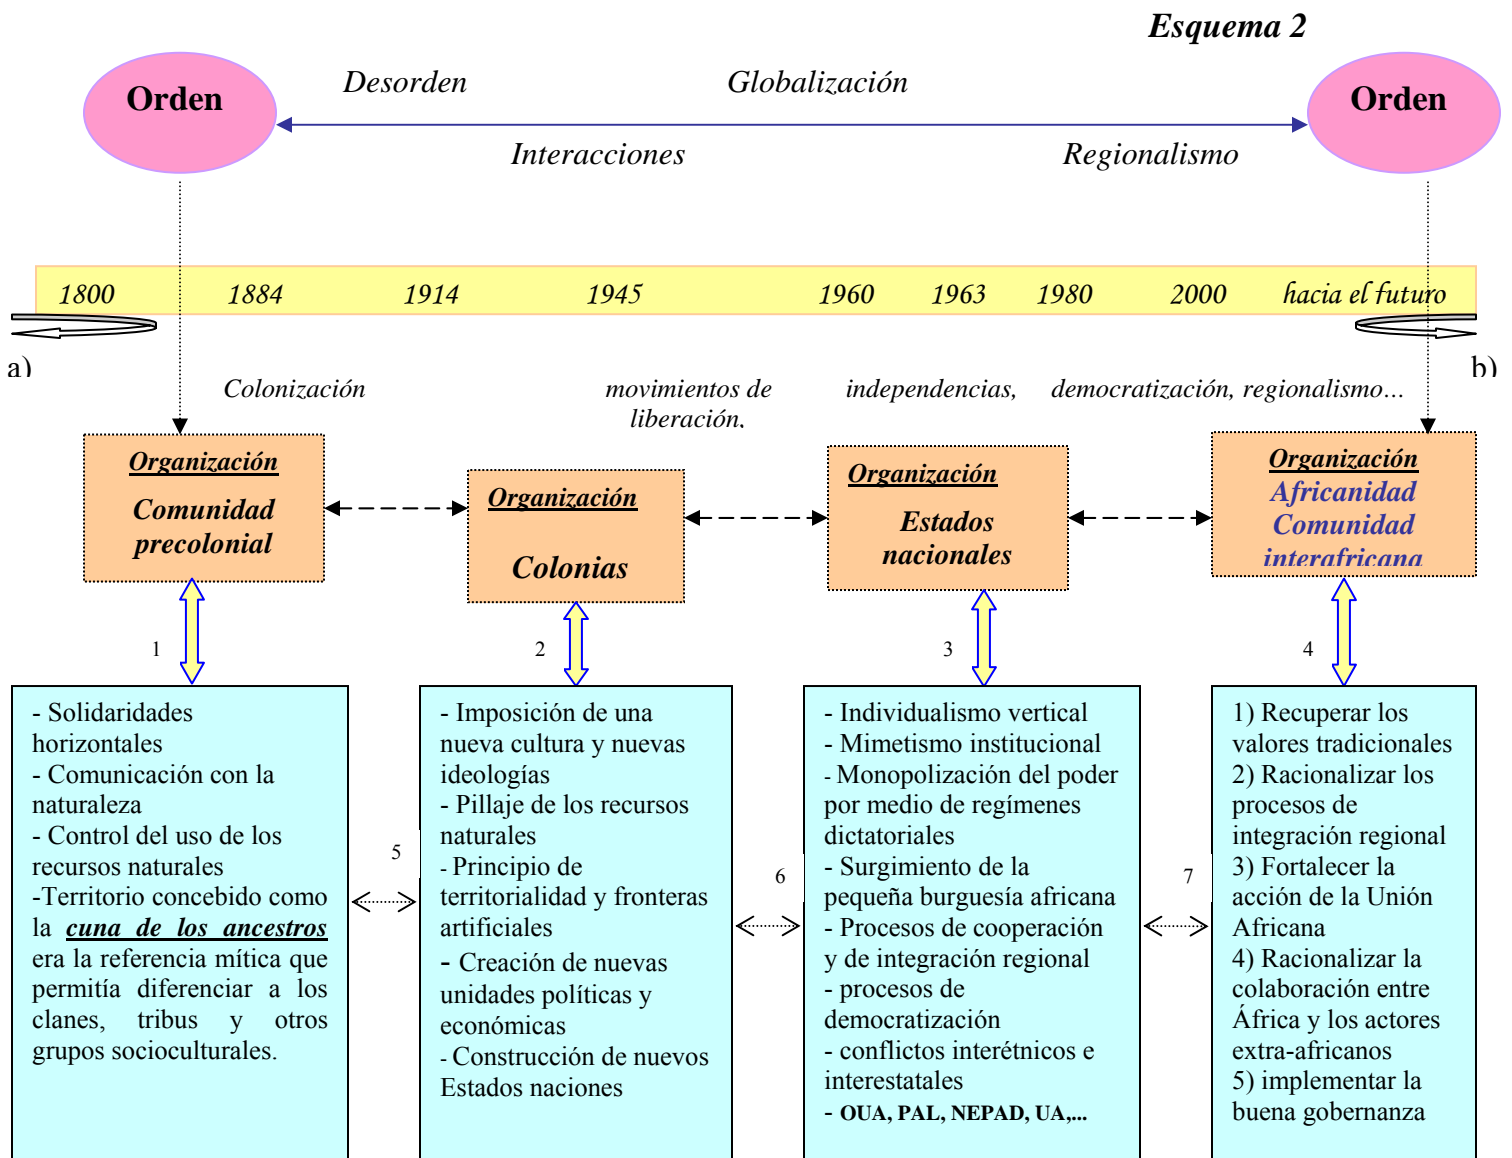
Esquema 2

Orden

Desorden

Globalización

Orden

Interacciones

Regionalismo

1800 1884 1914 1945 1960 1963 1980 2000 hacia el futuro

a)

b)

Colonización

movimientos de liberación,

independencias,

democratización, regionalismo…

Organización
Comunidad precolonial

Organización
Colonias

Organización
Estados nacionales

Organización
Africanidad
Comunidad
interafricana

1

2

3

4

- Solidaridades horizontales
- Comunicación con la naturaleza
- Control del uso de los recursos naturales
-Territorio concebido como la cuna de los ancestros era la referencia mítica que permitía diferenciar a los clanes, tribus y otros grupos socioculturales.

5

- Imposición de una nueva cultura y nuevas ideologías
- Pillaje de los recursos naturales
- Principio de territorialidad y fronteras artificiales
- Creación de nuevas unidades políticas y económicas
- Construcción de nuevos Estados naciones

6

- Individualismo vertical
- Mimetismo institucional
- Monopolización del poder por medio de regímenes dictatoriales
- Surgimiento de la pequeña burguesía africana
- Procesos de cooperación y de integración regional
- procesos de democratización
- conflictos interétnicos e interestatales
- OUA, PAL, NEPAD, UA,...

7

1) Recuperar los valores tradicionales
2) Racionalizar los procesos de integración regional
3) Fortalecer la acción de la Unión Africana
4) Racionalizar la colaboración entre África y los actores extra-africanos
5) implementar la buena gobernanza